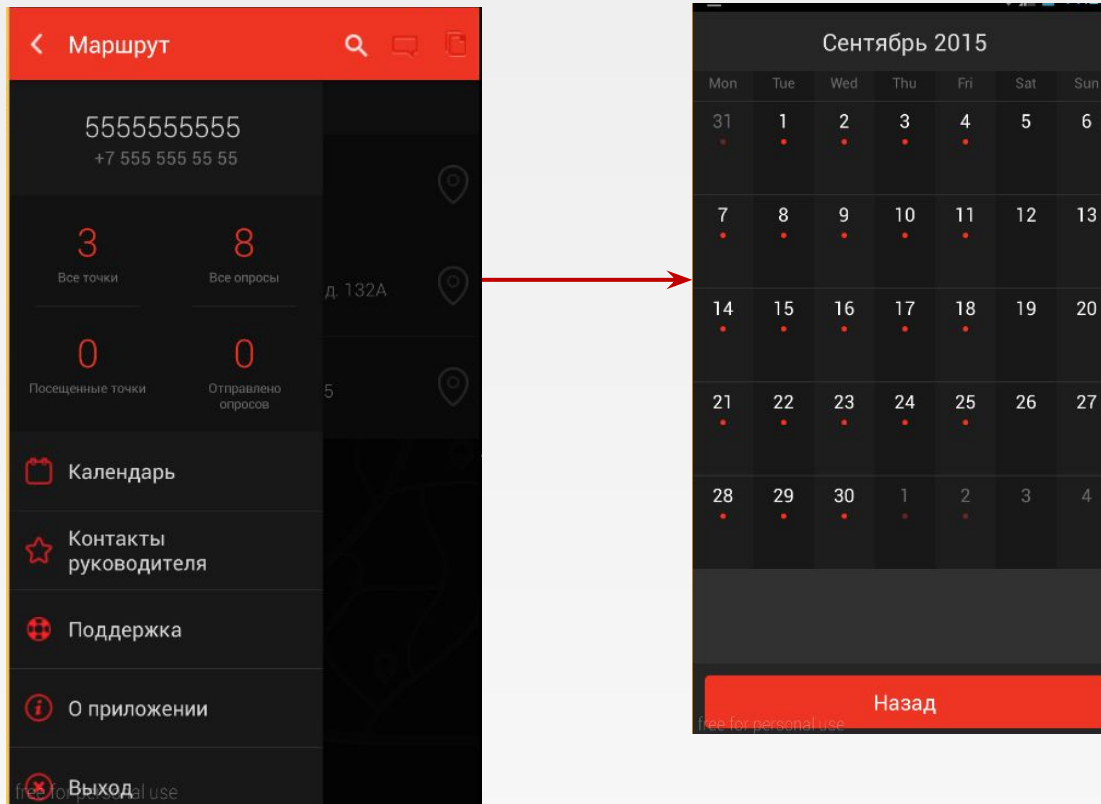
Маршрут

5555555555
+7 555 555 55 55

3
Все точки

8
Все опросы

д. 132А

0
Посещенные точки

0
Отправлено опросов

5

Календарь

Контакты руководителя

Поддержка

О приложении

Выход

free for personal use

Сентябрь 2015

| Mon | Tue | Wed | Thu | Fri | Sat | Sun |
|---|---|---|---|---|---|---|
| 31 | 1 | 2 | 3 | 4 | 5 | 6 |
| 7 | 8 | 9 | 10 | 11 | 12 | 13 |
| 14 | 15 | 16 | 17 | 18 | 19 | 20 |
| 21 | 22 | 23 | 24 | 25 | 26 | 27 |
| 28 | 29 | 30 | 1 | 2 | 3 | 4 |

Назад

free for personal use